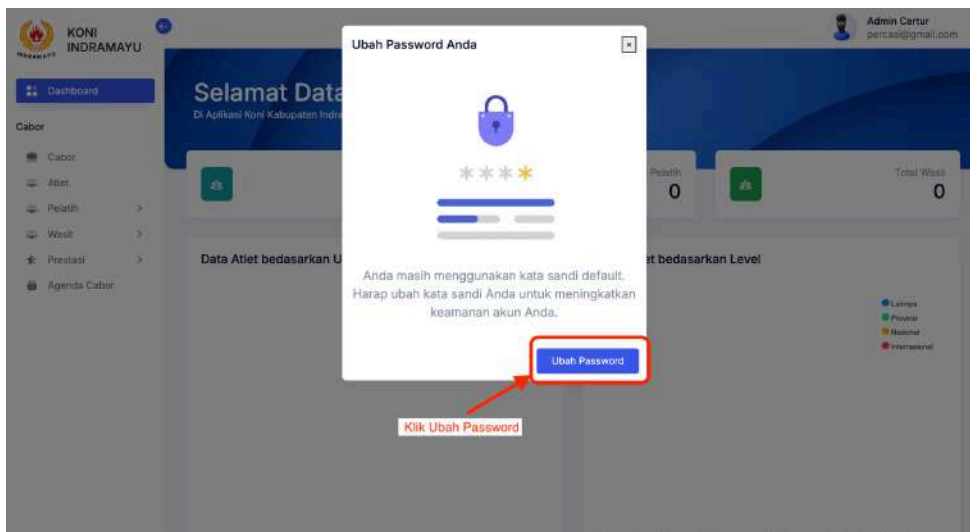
KONI INDRAMAYU

Admin Cartur
percasi@gmail.com

Dashboard

Cabor

Cabor
Atlet
Pelatih
Wasit
Prestasi
Agenda Cabor

Selamat Data
Di Aplikasi Koni Kabupaten Indra

Pelatih
0

Total Wasit
0

Data Atlet bedasarkan U

et bedasarkan Level

Lainnya
Provinsi
Nasional
Internasional

Ubah Password Anda

****

Anda masih menggunakan kata sandi default. Harap ubah kata sandi Anda untuk meningkatkan keamanan akun Anda.

Ubah Password

Klik Ubah Password